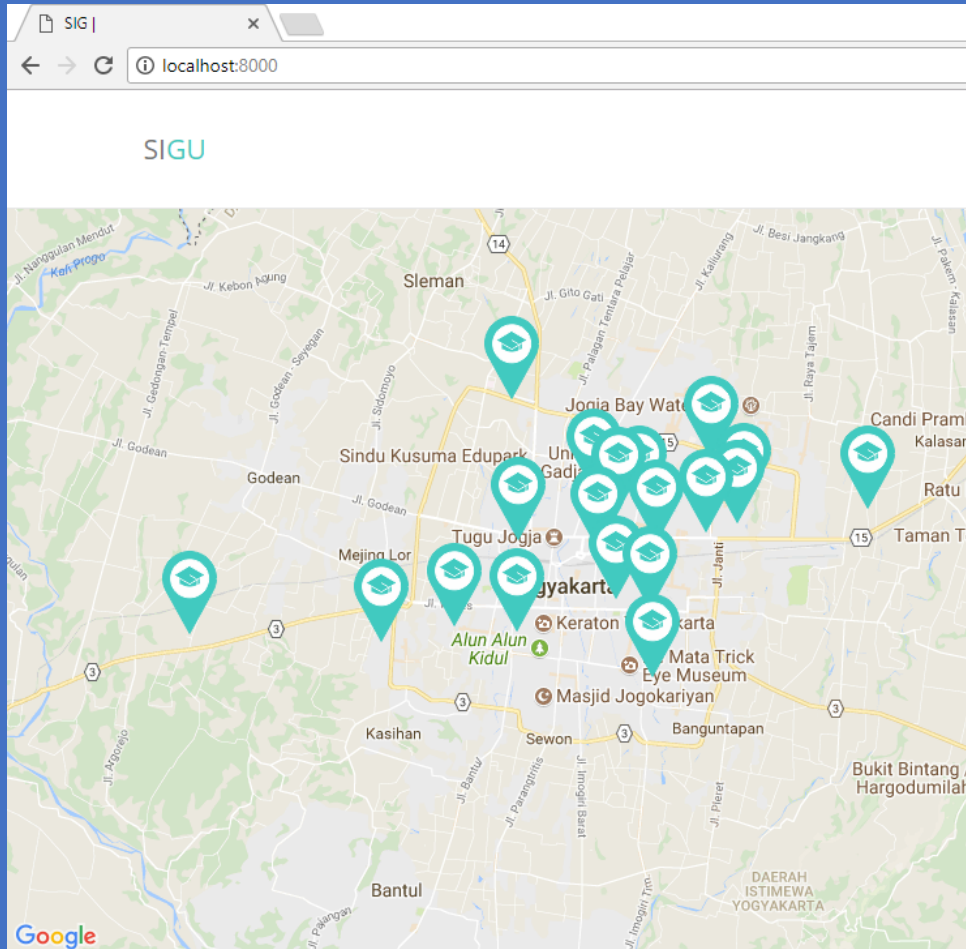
SIG |
×
localhost:8000

SIGU

Jl. Nanggulan Mendut
Kali Progo
Jl. Kebon Agung
Sleman
14
Jl. Gito Gati
Jl. Palagan Tentara Pelajar
Jl. Kaliurang
Jl. Besi Jangkang
Jl. Pakem - Kalasan
Jl. Gedongan-Tempel
Jl. Godean - Seyegan
Jl. Sidomoyo
Jl. Raya Tajem
Jogja Bay Wat
15
Candi Pram
Kalasan
Jl. Godean
Sindu Kusuma Edupark
Uni
Gadi
Godean
Ratu
Jl. Godean
Tugu Jogja
15
Taman T
Mejing Lor
gyakart
3
Keraton
karta
Alun Alun Kidul
Mata Trick Eye Museum
3
Masjid Jogokariyan
3
3
3
Kasihan
Sewon
3
Banguntapan
Jl. Janti
Jl. Argorejo
Jl. Bantul
Jl. Parangtritis
Jl. Imogiri Barat
Jl. Pleret
Bukit Bintang
Hargodumilah
DAERAH ISTIMEWA YOGYAKARTA
Bantul
Jl. Palagan
Jl. Imogiri Tim
Google